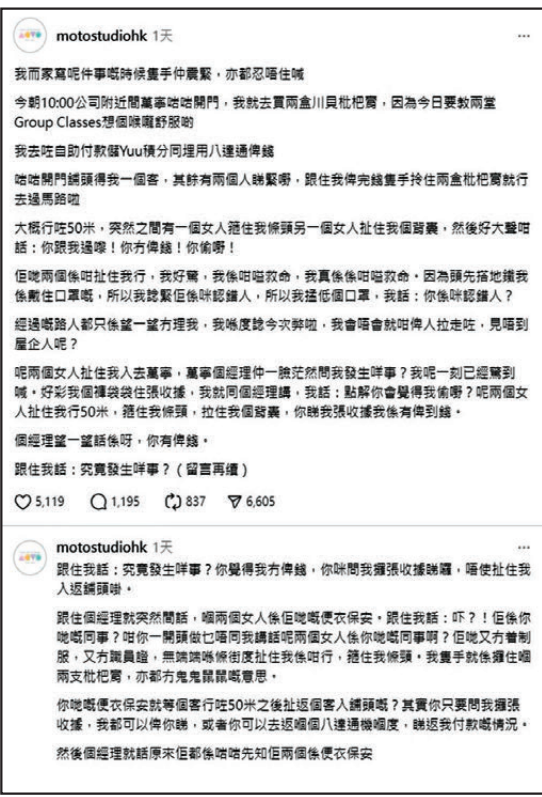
motostudiohk 1天

我而家寫呢件事嘅時候隻手仲震緊，亦都忍唔住喊

今朝10:00公司附近間萬寧啱啱開門，我就去買兩盒川貝枇杷膏，因為今日要教兩堂Group Classes想個喉嚨舒服啲

我去咗自助付款儲Yuu積分同埋用八達通俾錢

啱啱開門舖頭得我一個客，其餘有兩個人睇緊嘢，跟住我俾完錢隻手拎住兩盒枇杷膏就行去過馬路啦

大概行咗50米，突然之間有一個女人箍住我條頸另一個女人扯住我個背囊，然後好大聲咁話：你跟我返嚟！你冇俾錢！你偷嘢！

佢哋兩個係咁扯住我行，我好驚，我係咁嗌救命，我真係咁嗌救命，因為頭先掂地識我係戴住口罩嘅，所以我諗緊佢係咪認錯人，所以我搣低個口罩，我話：你係咪認錯人？

經過嘅路人都只係望一望冇理我，我喺度諗今次弊啦，我會唔會就咁俾人拉走咗，見唔到屋企人呢？

呢兩個女人扯住我入去萬寧，萬寧個經理仲一臉茫然問我發生咩事？我呢一刻已經驚到喊，好彩我個褲袋袋住張收據，我就同個經理講，我話：點解你會覺得我偷嘢？呢兩個女人扯住我行50米，箍住我條頸，拉住我個背囊，你睇我張收據我係有俾到錢。

個經理望一望話係呀，你有俾錢。

跟住我話：究竟發生咩事？（留言再續）

5,119 1,195 837 6,605

motostudiohk 1天

跟住我話：究竟發生咩事？你覺得我冇俾錢，你咪問我攞張收據睇囉，唔使扯住我入返舖頭嘛。

跟住個經理就突然間話，啱兩個女人係佢哋嘅便衣保安。跟住我話：吓？！佢係你哋嘅同事？咁你一開頭做乜唔同我講話呢兩個女人係你哋嘅同事啊？佢哋又冇着制服，又冇職員證，無端端喺條街度扯住我係咁行，箍住我條頸，我隻手就係攞住咽兩支枇杷膏，亦都冇鬼鬼鼠鼠嘅意思。

你哋嘅便衣保安就等個客行咗50米之後扯返個客入舖頭嘅？其實你只要問我攞張收據，我都可以俾你睇，或者你可以去返咽個八達通機嗰度，睇返我付款嘅情況。

然後個經理就話原來佢都係啱啱先知佢兩個係便衣保安